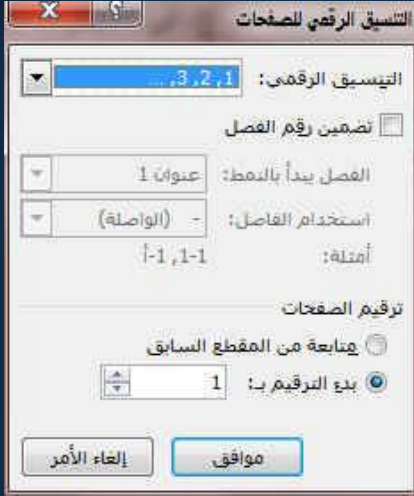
التنسيق الرقمي للصفحات
?
X
التنسيق الرقمي: 1, 2, 3, ...
تضمين رقم الفصل
الفصل يبدأ بالنمط: عنوان 1
استخدام الفاصل: - (الواصلة)
أمثلة: 1-1, 1-أ
ترقيم الصفحات
متابعة من المقطع السابق
بدء الترقيم بـ: 1
موافق
إلغاء الأمر